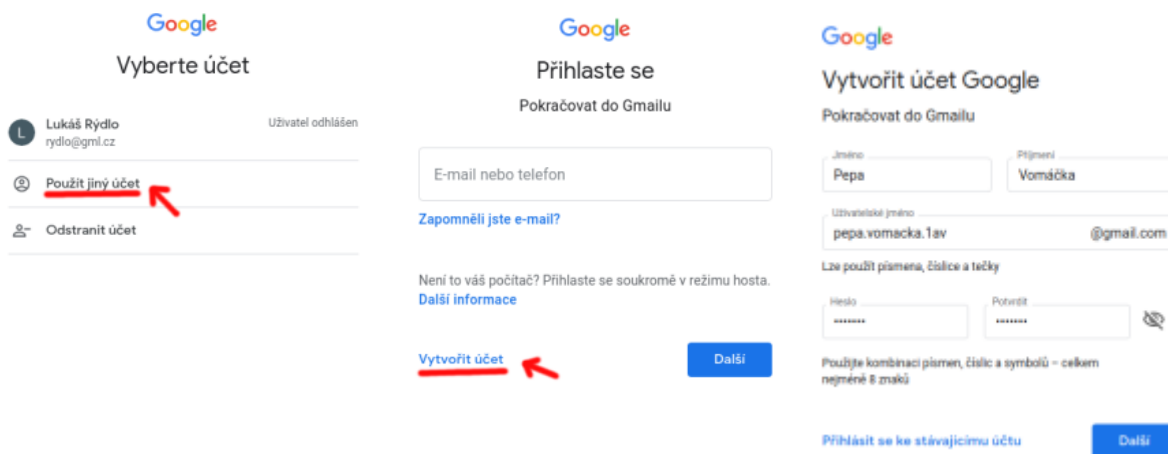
Google

Vyberte účet

L Lukáš Rýdlo
rydlo@gml.cz
Uživatel odhlášen

Použít jiný účet

Odstranit účet

Google

Přihlaste se

Pokračovat do Gmailu

E-mail nebo telefon

Zapomněli jste e-mail?

Není to váš počítač? Přihlaste se soukromě v režimu hosta.
Další informace

Vytvořit účet

Další

Google

Vytvořit účet Google

Pokračovat do Gmailu

Jméno
Pepa

Příjmení
Vomáčka

Uživatelské jméno
pepa.vomacka.1av
@gmail.com

Lze použít písmena, číslice a tečky

Heslo
••••••••

Potvrdit
••••••••

Použijte kombinaci písmen, číslic a symbolů – celkem nejméně 8 znaků

Přihlásit se ke stávajícímu účtu

Další